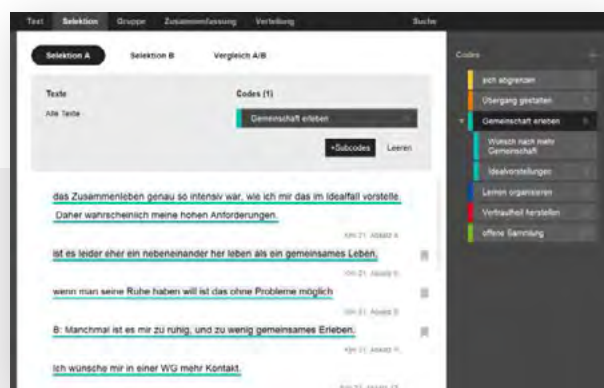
Text Selektion Gruppe Zusammenfassung Verteilung Suche

Selektion A Selektion B Vergleich A/B

Texte
Alle Texte

Codes (1)
Gemeinschaft erleben

+Subcodes Leeren

das Zusammenleben genau so intensiv war, wie ich mir das im Idealfall vorstelle. Daher wahrscheinlich meine hohen Anforderungen.

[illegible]

ist es leider eher ein nebeneinander her leben als ein gemeinsames Leben.

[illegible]

wenn man seine Ruhe haben will ist das ohne Probleme möglich

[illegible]

B: Manchmal ist es mir zu ruhig, und zu wenig gemeinsames Erleben.

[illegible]

Ich wünsche mir in einer WG mehr Kontakt.

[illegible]

Codes

sich abgrenzen
Übergang gestalten
Gemeinschaft erleben
Wunsch nach mehr Gemeinschaft
Idealvorstellungen
Leben organisieren
Vertrautheit herstellen
offene Sammlung